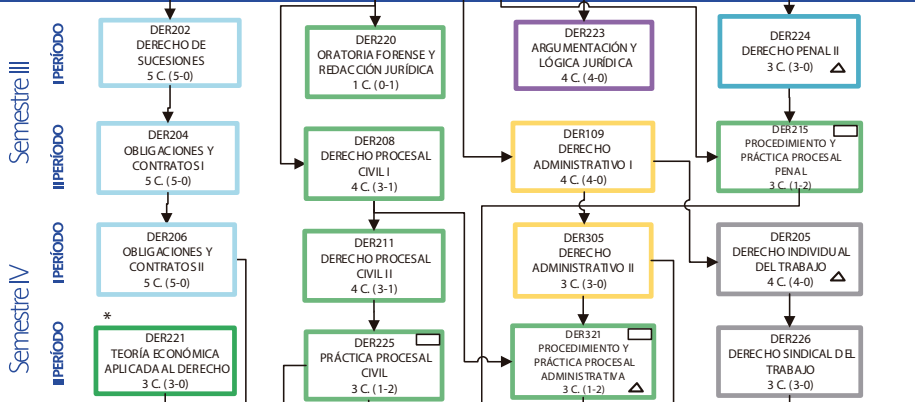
Semestre III

I PERÍODO

DER202
DERECHO DE SUCESIONES
5 C. (5-0)

DER220
ORATORIA FORENSE Y REDACCIÓN JURÍDICA
1 C. (0-1)

DER223
ARGUMENTACIÓN Y LÓGICA JURÍDICA
4 C. (4-0)

DER224
DERECHO PENAL II
3 C. (3-0)

II PERÍODO

DER204
OBLIGACIONES Y CONTRATOS I
5 C. (5-0)

DER208
DERECHO PROCESAL CIVIL I
4 C. (3-1)

DER109
DERECHO ADMINISTRATIVO I
4 C. (4-0)

DER215
PROCEDIMIENTO Y PRÁCTICA PROCESAL PENAL
3 C. (1-2)

Semestre IV

I PERÍODO

DER206
OBLIGACIONES Y CONTRATOS II
5 C. (5-0)

DER211
DERECHO PROCESAL CIVIL II
4 C. (3-1)

DER305
DERECHO ADMINISTRATIVO II
3 C. (3-0)

DER205
DERECHO INDIVIDUAL DEL TRABAJO
4 C. (4-0)

II PERÍODO

*

DER221
TEORÍA ECONÓMICA APLICADA AL DERECHO
3 C. (3-0)

DER225
PRÁCTICA PROCESAL CIVIL
3 C. (1-2)

DER321
PROCEDIMIENTO Y PRÁCTICA PROCESAL ADMINISTRATIVA
3 C. (1-2)

DER226
DERECHO SINDICAL DEL TRABAJO
3 C. (3-0)